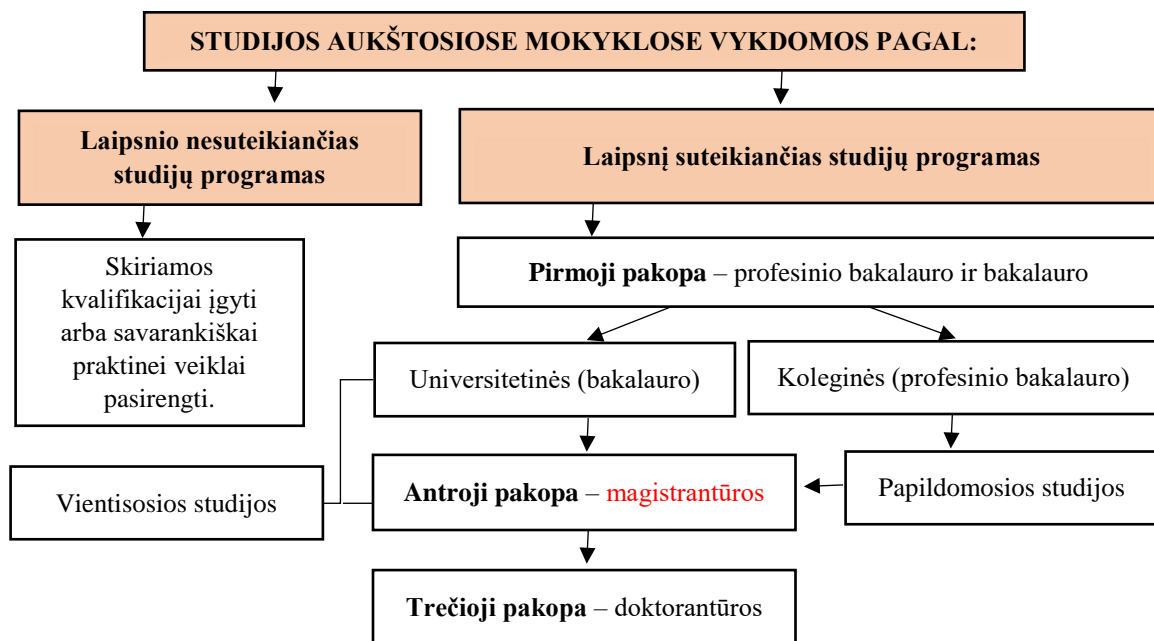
STUDIJOS AUKŠTOSIOSE MOKYKLOSE VYKDOMOS PAGAL:

Laipsnio nesuteikiančias studijų programas

Laipsnį suteikiančias studijų programas

Skiriamos kvalifikacijai įgyti arba savarankiškai praktinei veiklai pasirengti.

Pirmoji pakopa – profesinio bakalauro ir bakalauro

Universitetinės (bakalauro)

Koleginės (profesinio bakalauro)

Vientisosios studijos

Antroji pakopa – magistrantūros

Papildomosios studijos

Trečioji pakopa – doktorantūros